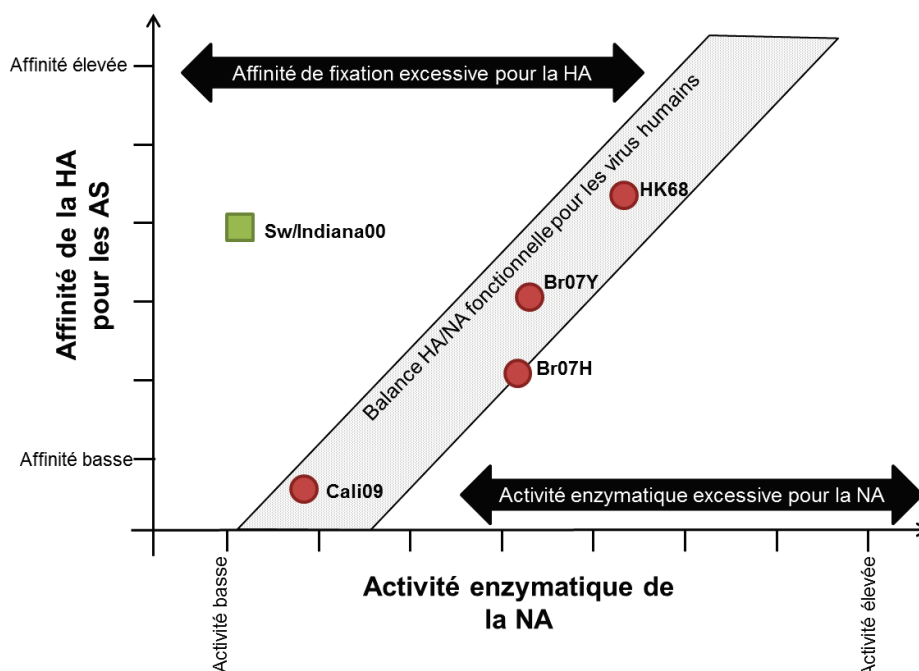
Affinité élevée

Affinité de fixation excessive pour la HA

Affinité de la HA pour les AS

Balance HA/NA fonctionnelle pour les virus humains

HK68

Sw/Indiana00

Br07Y

Br07H

Affinité basse

Cali09

Activité enzymatique excessive pour la NA

Activité basse

Activité enzymatique de la NA

Activité élevée